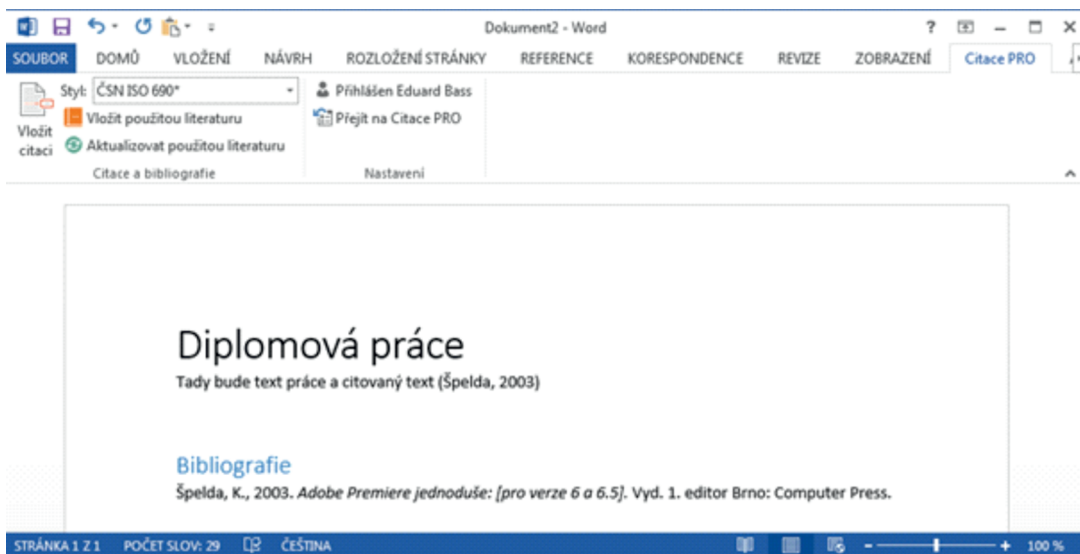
Dokument2 - Word

? – □ ×

SOUBOR DOMŮ VLOŽENÍ NÁVRH ROZLOŽENÍ STRÁNKY REFERENCE KORESPONDENCE REVIZE ZOBRAZENÍ Citace PRO

Vložit citaci

Styl: ČSN ISO 690*

Vložit použitou literaturu

Aktualizovat použitou literaturu

Citace a bibliografie

Přihlášen Eduard Bass

Přejít na Citace PRO

Nastavení

Diplomová práce

Tady bude text práce a citovaný text (Špelda, 2003)

Bibliografie

Špelda, K., 2003. *Adobe Premiere jednoduše: [pro verze 6 a 6.5]*. Vyd. 1. editor Brno: Computer Press.

STRÁNKA 1 Z 1 POČET SLOV: 29 ČEŠTINA 100 %